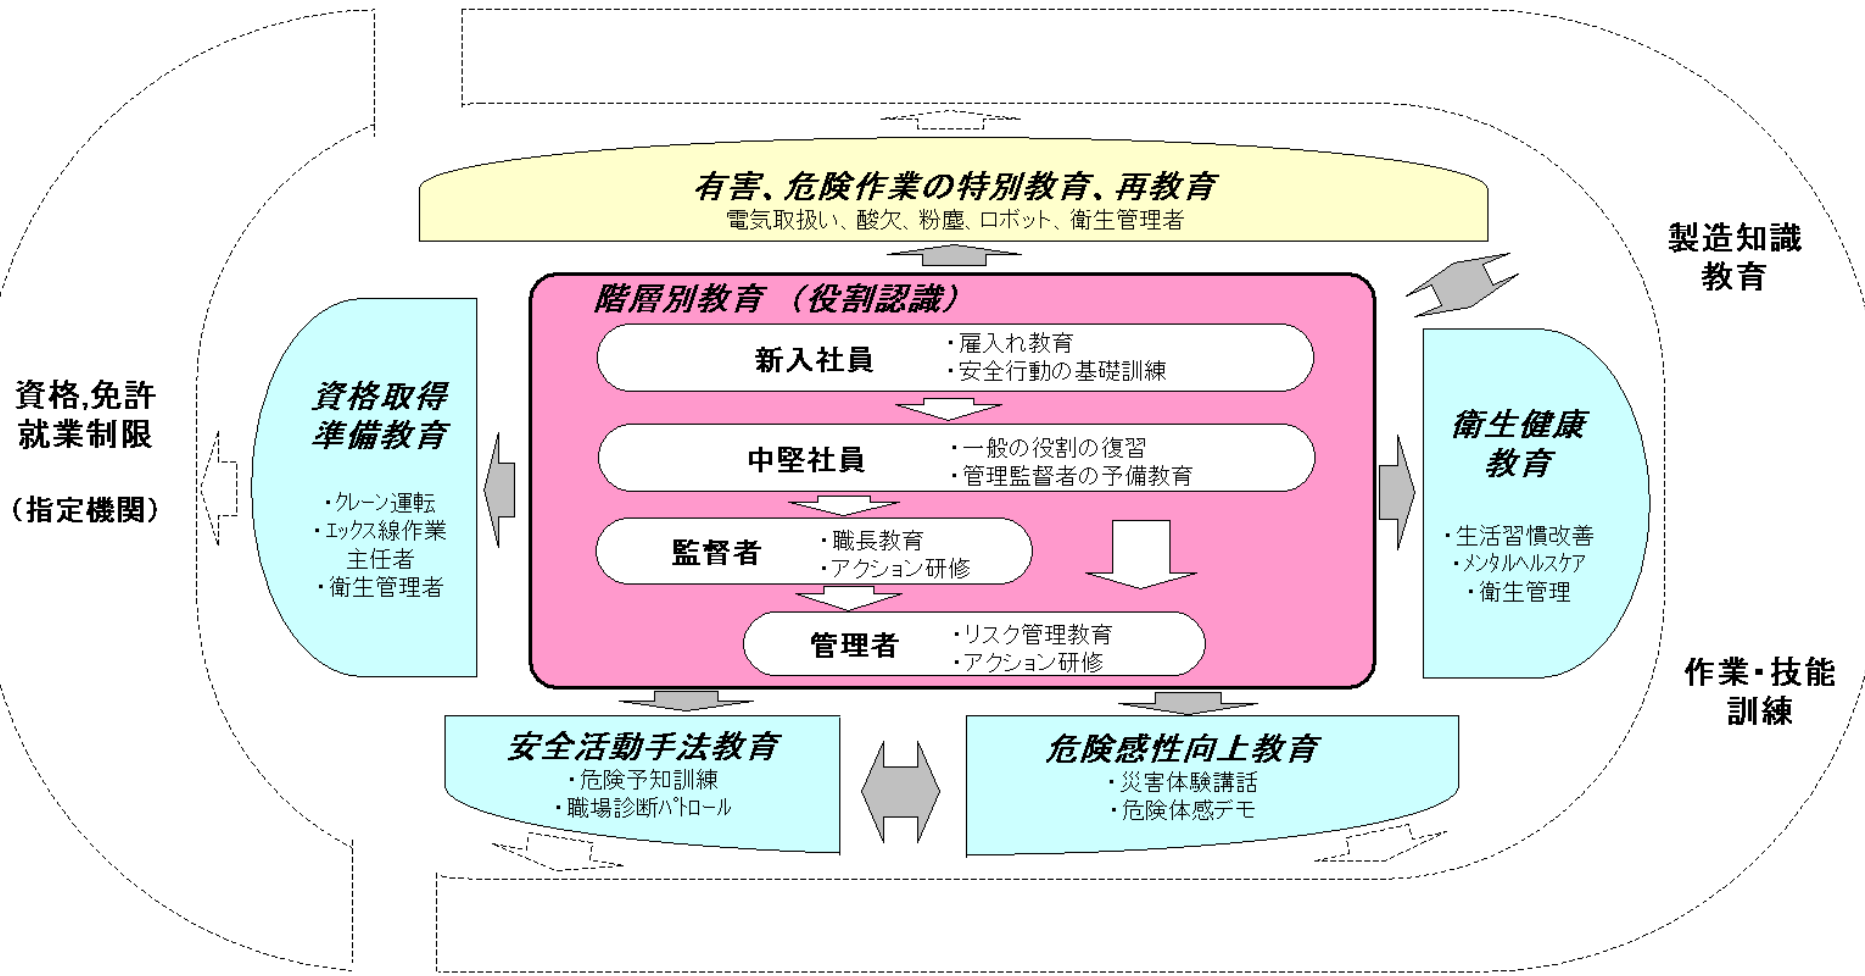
有害、危険作業の特別教育、再教育
電気取扱い、酸欠、粉塵、ロボット、衛生管理者

製造知識教育

資格,免許
就業制限

（指定機関）

資格取得準備教育

・クレーン運転
・エックス線作業主任者
・衛生管理者

階層別教育 （役割認識）

新入社員
・雇入れ教育
・安全行動の基礎訓練

中堅社員
・一般の役割の復習
・管理監督者の予備教育

監督者
・職長教育
・アクション研修

管理者
・リスク管理教育
・アクション研修

衛生健康教育

・生活習慣改善
・メンタルヘルスケア
・衛生管理

作業・技能訓練

安全活動手法教育
・危険予知訓練
・職場診断パトロール

危険感性向上教育
・災害体験講話
・危険体感デモ